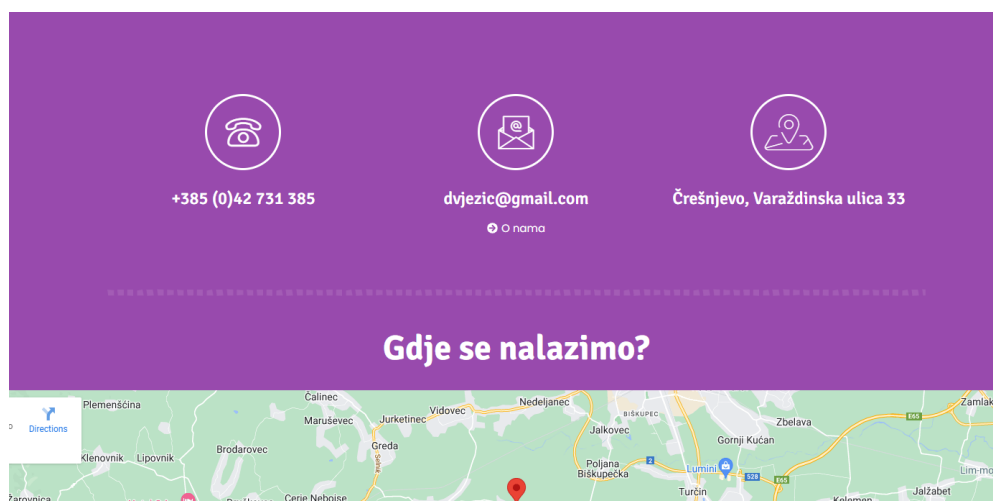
+385 (0)42 731 385

dvjezic@gmail.com

O nama

Črešnjevo, Varaždinska ulica 33

Gdje se nalazimo?

Directions

Plemenščina
Čalinec
Vidovec
Nedeljanec
BIŠKUPEC
Zamlak
Maruševec
Jurketinec
Jalkovec
Zbelava
E65
Greda
Gornji Kućan
Brodarovec
Klenovnik
Lipovnik
Poljana Biškupečka
2
Lumini
Lim-mo
Žarovnica
Cerje Nebojse
Turčin
S28
E65
Jalžabet
Kelemen